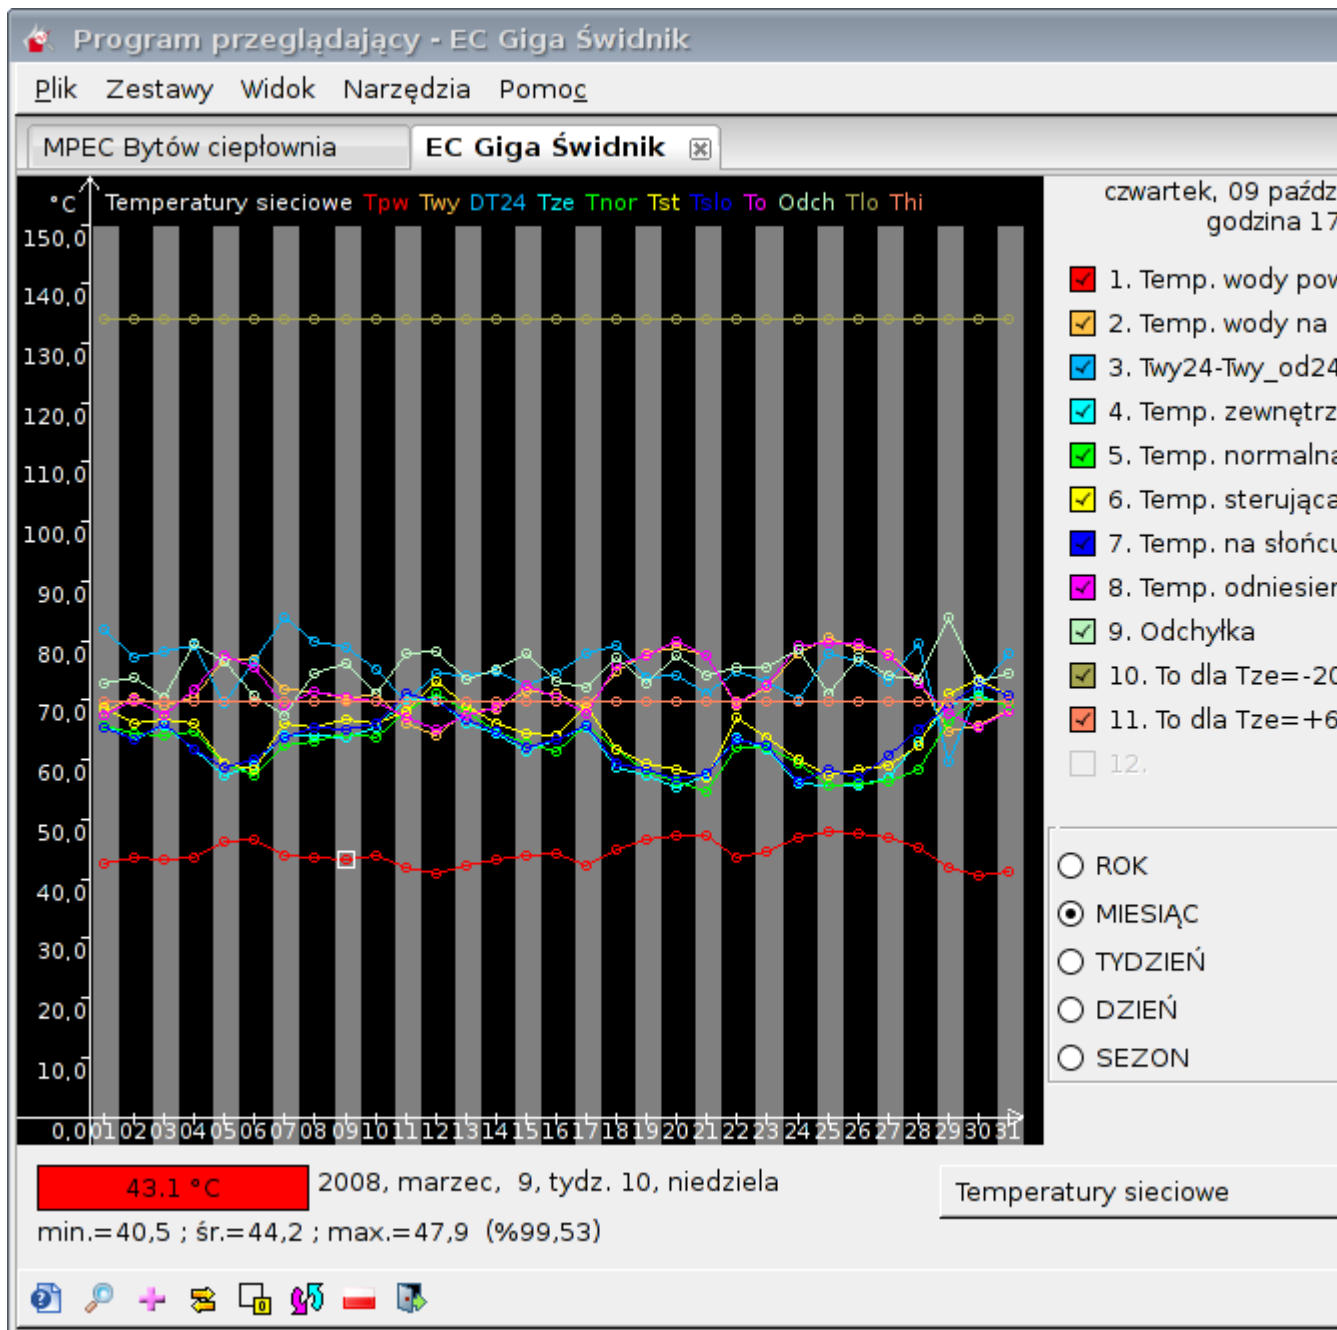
Program przeglądający - EC Giga Świdnik

Plik Zestawy Widok Narzędzia Pomoc

MPEC Bytów ciepłownia EC Giga Świdnik

°C Temperatury sieciowe Tpw Twy DT24 Tze Tnor Tst Tslo To Odch Tlo Thi

150,0
140,0
130,0
120,0
110,0
100,0
90,0
80,0
70,0
60,0
50,0
40,0
30,0
20,0
10,0
0,0

01 02 03 04 05 06 07 08 09 10 11 12 13 14 15 16 17 18 19 20 21 22 23 24 25 26 27 28 29 30 31

czwartek, 09 paźdz
godzina 17

1. Temp. wody pow
2. Temp. wody na
3. Twy24-Twy_od24
4. Temp. zewnętrz
5. Temp. normalna
6. Temp. sterująca
7. Temp. na słońcu
8. Temp. odniesien
9. Odchyłka
10. To dla Tze=-20
11. To dla Tze=+6
12.

ROK
MIESIĄC
TYDZIEŃ
DZIEŃ
SEZON

43.1 °C 2008, marzec, 9, tydz. 10, niedziela
min.=40,5 ; śr.=44,2 ; max.=47,9 (%99,53)

Temperatury sieciowe